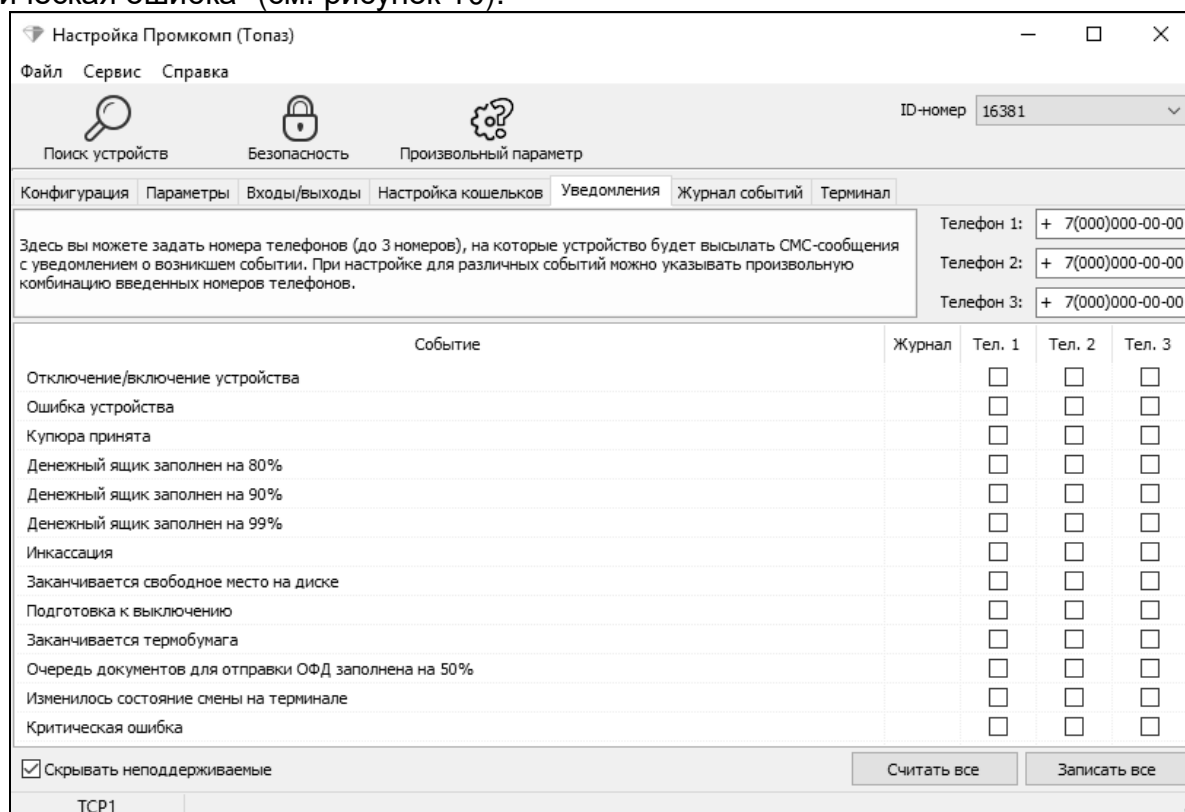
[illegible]ическая ошибка" (см. рисунок 10).

Настройка Промкомп (Топаз)

Файл Сервис Справка

Поиск устройств
Безопасность
Произвольный параметр

ID-номер 16381

Конфигурация | Параметры | Входы/выходы | Настройка кошельков | Уведомления | Журнал событий | Терминал

Здесь вы можете задать номера телефонов (до 3 номеров), на которые устройство будет высылать СМС-сообщения с уведомлением о возникшем событии. При настройке для различных событий можно указывать произвольную комбинацию введенных номеров телефонов.

Телефон 1: + 7(000)000-00-00
Телефон 2: + 7(000)000-00-00
Телефон 3: + 7(000)000-00-00

| Событие | Журнал | Тел. 1 | Тел. 2 | Тел. 3 |
|---|---|---|---|---|
| Отключение/включение устройства | | ☐ | ☐ | ☐ |
| Ошибка устройства | | ☐ | ☐ | ☐ |
| Купюра принята | | ☐ | ☐ | ☐ |
| Денежный ящик заполнен на 80% | | ☐ | ☐ | ☐ |
| Денежный ящик заполнен на 90% | | ☐ | ☐ | ☐ |
| Денежный ящик заполнен на 99% | | ☐ | ☐ | ☐ |
| Инкассация | | ☐ | ☐ | ☐ |
| Заканчивается свободное место на диске | | ☐ | ☐ | ☐ |
| Подготовка к выключению | | ☐ | ☐ | ☐ |
| Заканчивается термобумага | | ☐ | ☐ | ☐ |
| Очередь документов для отправки ОФД заполнена на 50% | | ☐ | ☐ | ☐ |
| Изменилось состояние смены на терминале | | ☐ | ☐ | ☐ |
| Критическая ошибка | | ☐ | ☐ | ☐ |

☑ Скрывать неподдерживаемые

Считать все
Записать все

TCP1